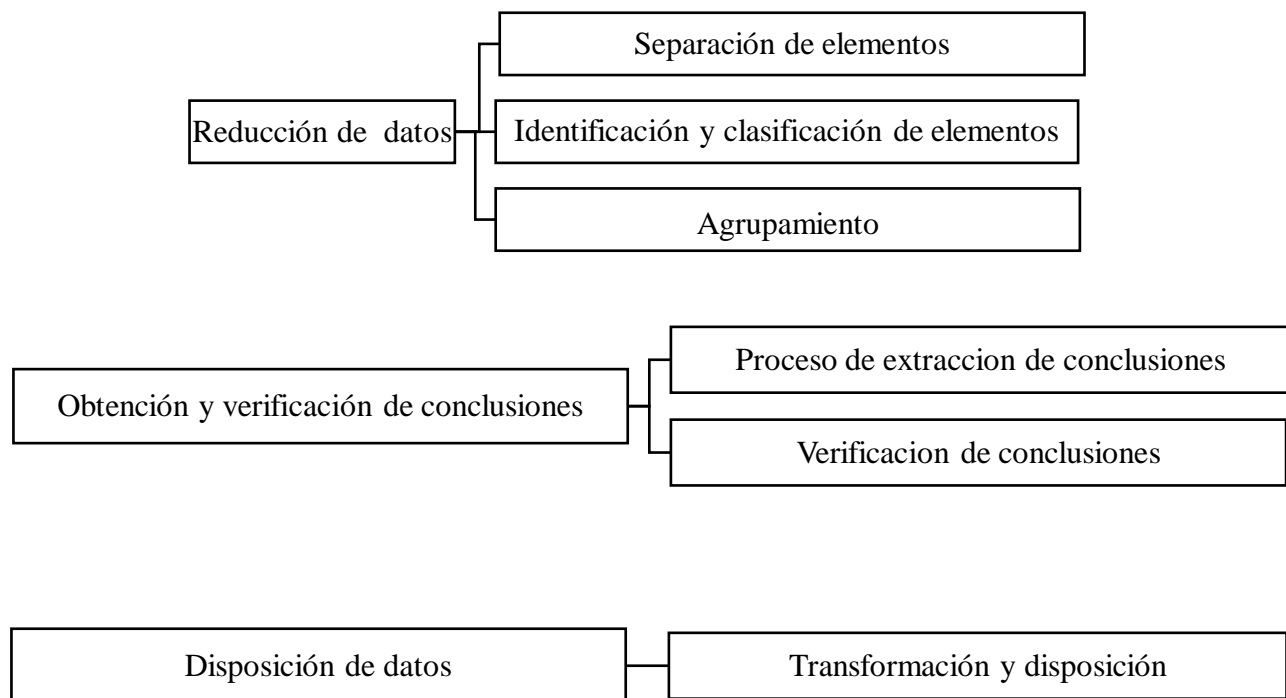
Reducción de datos

Separación de elementos

Identificación y clasificación de elementos

Agrupamiento

Obtención y verificación de conclusiones

Proceso de extraccion de conclusiones

Verificacion de conclusiones

Disposición de datos

Transformación y disposición